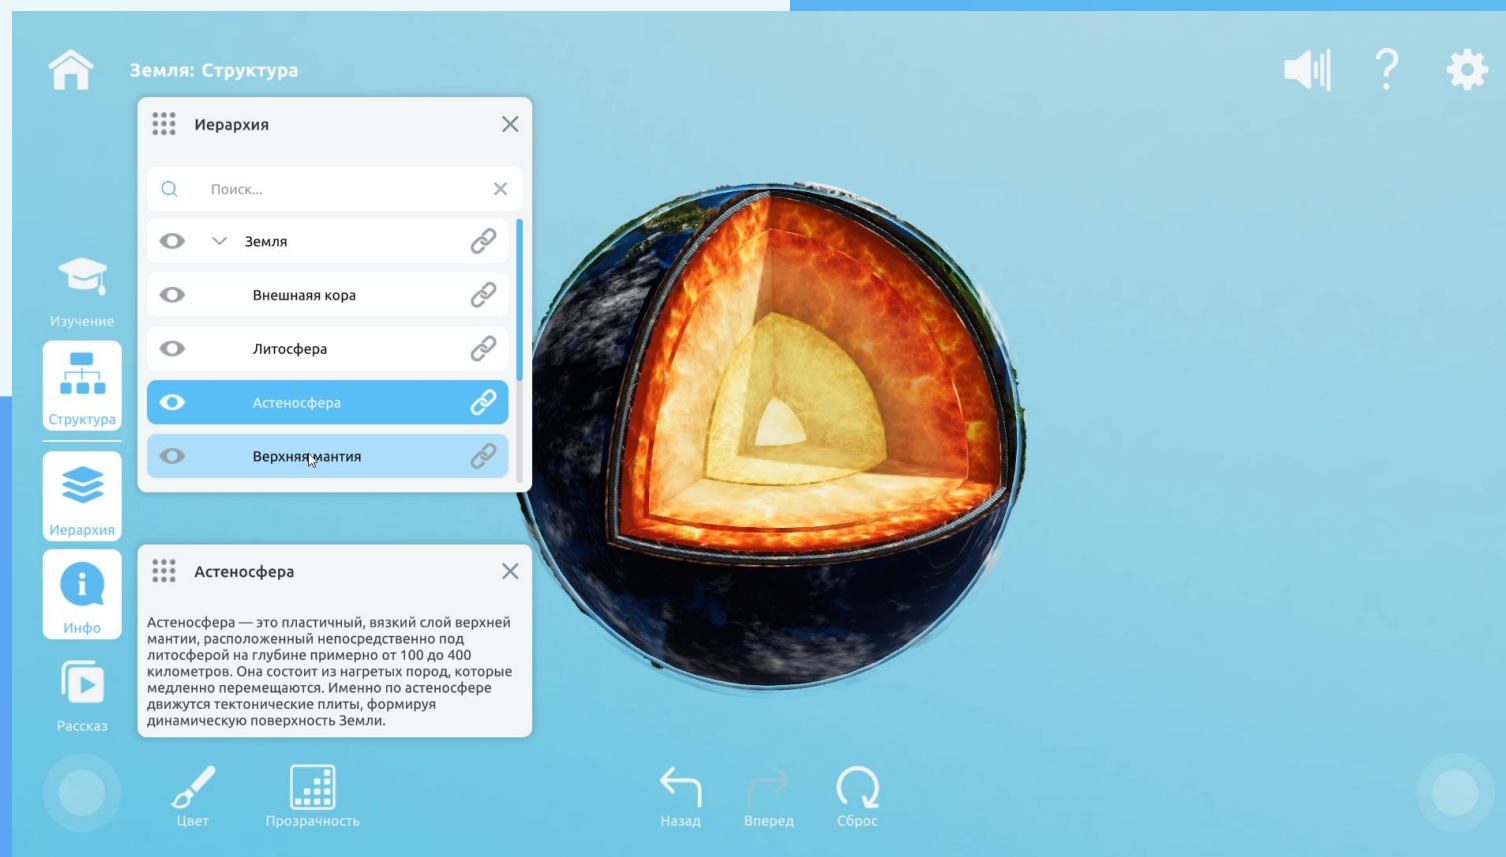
Земля: Структура

Иерархия

Поиск...

Земля

Внешнаяя кора

Литосфера

Астеносфера

Верхняя мантия

Изучение

Структура

Иерархия

Инфо

Рассказ

Астеносфера

Астеносфера — это пластичный, вязкий слой верхней мантии, расположенный непосредственно под литосферой на глубине примерно от 100 до 400 километров. Она состоит из нагретых пород, которые медленно перемещаются. Именно по астеносфере движутся тектонические плиты, формируя динамическую поверхность Земли.

Цвет

Прозрачность

Назад

Вперед

Сброс